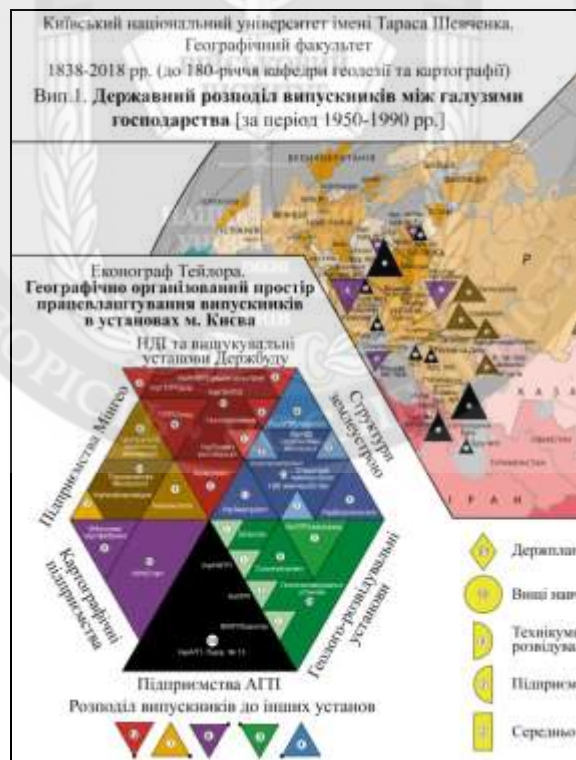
Київський національний університет імені Тараса Шевченка.
Географічний факультет
1838-2018 рр. (до 180-річчя кафедри геодезії та картографії)
Вип.1. Державний розподіл випускників між галузями господарства [за період 1950-1990 рр.]

Еконограф Тейлора.
Географічно організований простір працевлаштування випускників в установах м. Києва

НДІ та вишукувальні установи Держбуду
Структури землеустрою
Підприємства Мінгео
Картографічні підприємства
Геолого-розвідувальні установи
Підприємства АГП
Розподіл випускників до інших установ

Держплан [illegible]
Вищі нав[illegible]
Технікуми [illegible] розвідува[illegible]
Підприєм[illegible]
Середньо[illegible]

I R A N
K A Z A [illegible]
P
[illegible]